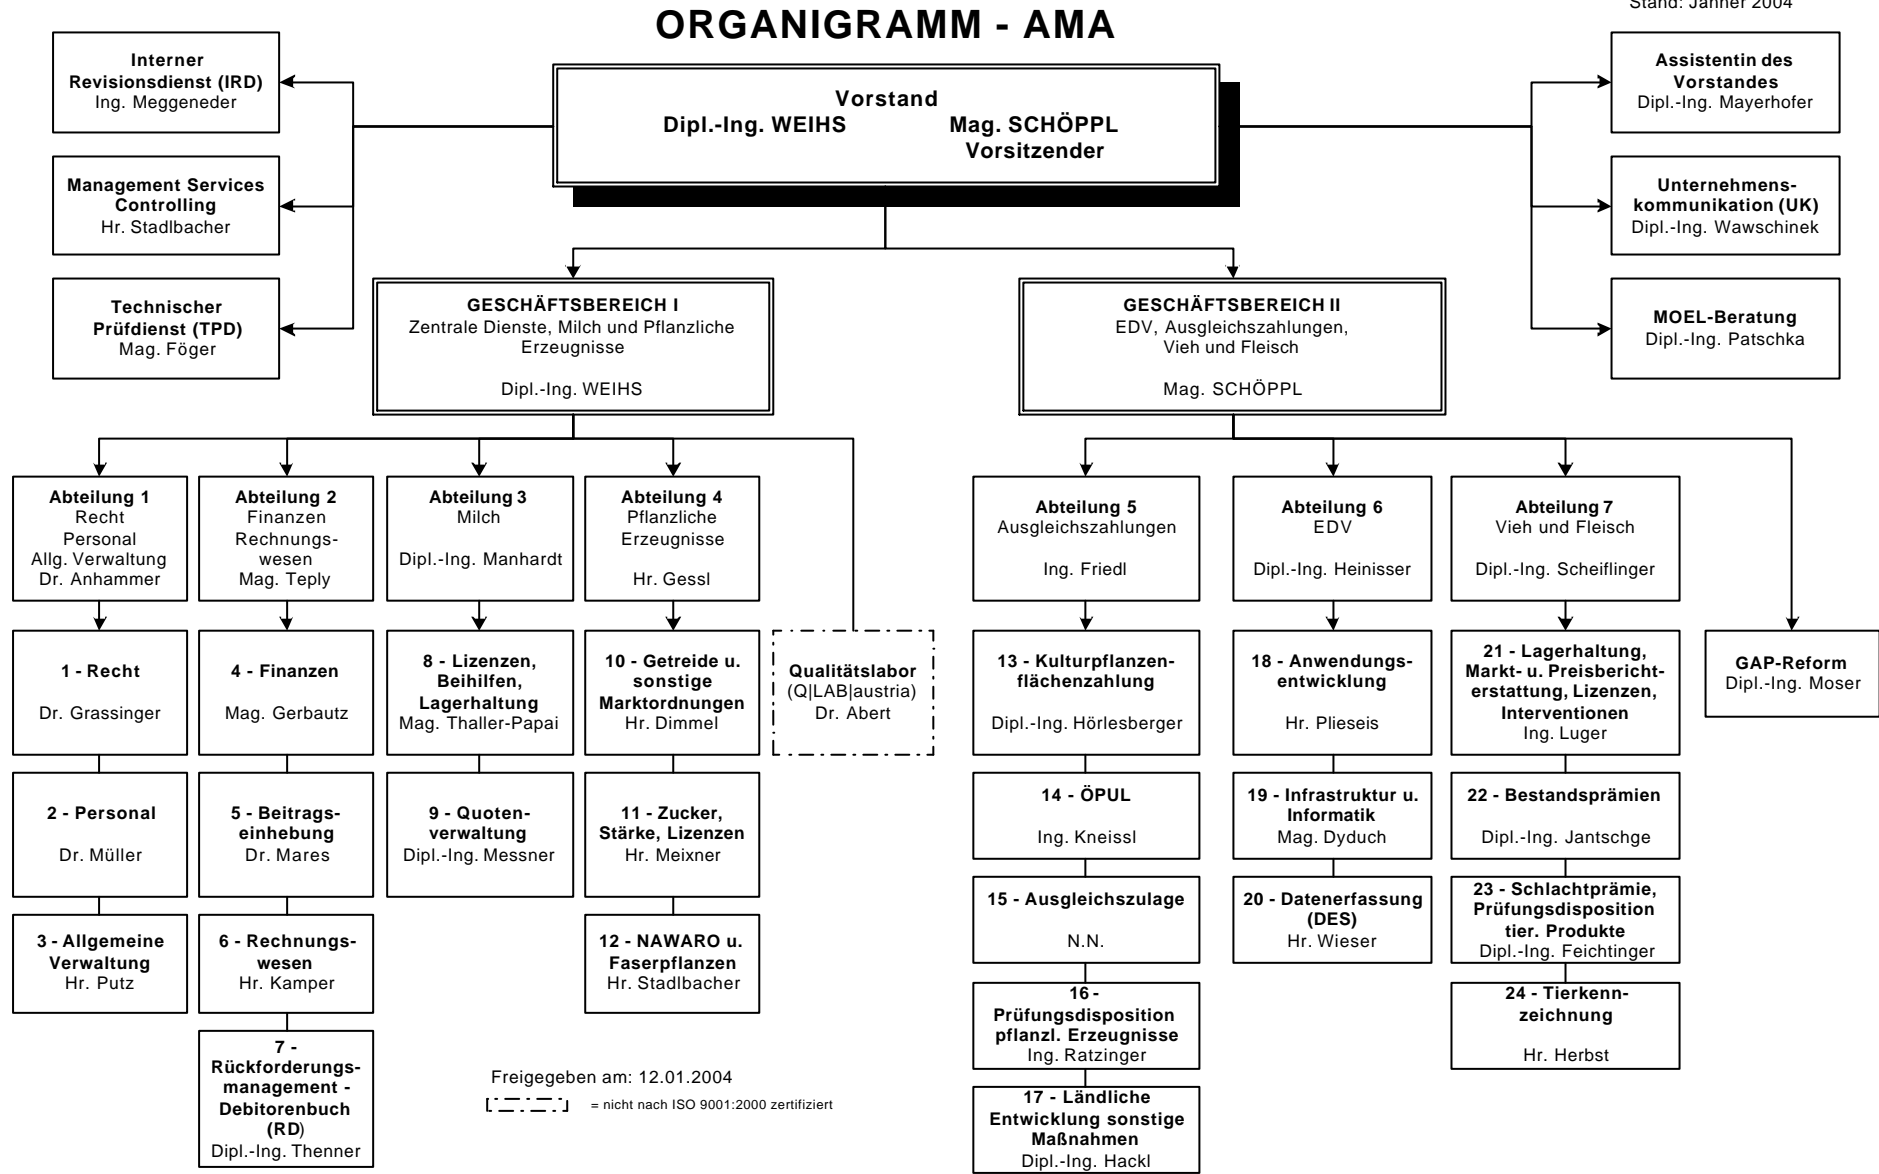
Stand: Jänner 2004

ORGANIGRAMM - AMA

Interner Revisionsdienst (IRD)
Ing. Meggeneder

Management Services Controlling
Hr. Stadlbacher

Technischer Prüfdienst (TPD)
Mag. Föger

Vorstand
Dipl.-Ing. WEIHS
Mag. SCHÖPPL
Vorsitzender

Assistentin des Vorstandes
Dipl.-Ing. Mayerhofer

Unternehmenskommunikation (UK)
Dipl.-Ing. Wawschinek

MOEL-Beratung
Dipl.-Ing. Patschka

GESCHÄFTSBEREICH I
Zentrale Dienste, Milch und Pflanzliche Erzeugnisse

Dipl.-Ing. WEIHS

GESCHÄFTSBEREICH II
EDV, Ausgleichszahlungen, Vieh und Fleisch

Mag. SCHÖPPL

Abteilung 1
Recht
Personal
Allg. Verwaltung
Dr. Anhammer

Abteilung 2
Finanzen
Rechnungswesen
Mag. Teply

Abteilung 3
Milch

Dipl.-Ing. Manhardt

Abteilung 4
Pflanzliche Erzeugnisse

Hr. Gessl

Abteilung 5
Ausgleichszahlungen

Ing. Friedl

Abteilung 6
EDV

Dipl.-Ing. Heinisser

Abteilung 7
Vieh und Fleisch

Dipl.-Ing. Scheiflinger

1 - Recht

Dr. Grassinger

4 - Finanzen

Mag. Gerbautz

8 - Lizenzen, Beihilfen, Lagerhaltung
Mag. Thaller-Papai

10 - Getreide u. sonstige Marktordnungen
Hr. Dimmel

Qualitätslabor
(Q|LAB|austria)
Dr. Abert

13 - Kulturpflanzenflächenzahlung

Dipl.-Ing. Hörlesberger

18 - Anwendungsentwicklung

Hr. Plieseis

21 - Lagerhaltung, Markt- u. Preisberichterstattung, Lizenzen, Interventionen
Ing. Luger

GAP-Reform
Dipl.-Ing. Moser

2 - Personal

Dr. Müller

5 - Beitragseinhebung
Dr. Mares

9 - Quotenverwaltung
Dipl.-Ing. Messner

11 - Zucker, Stärke, Lizenzen
Hr. Meixner

14 - ÖPUL

Ing. Kneissl

19 - Infrastruktur u. Informatik
Mag. Dyduch

22 - Bestandsprämien

Dipl.-Ing. Jantschge

3 - Allgemeine Verwaltung
Hr. Putz

6 - Rechnungswesen
Hr. Kamper

12 - NAWARO u. Faserpflanzen
Hr. Stadlbacher

15 - Ausgleichszulage

N.N.

20 - Datenerfassung (DES)
Hr. Wieser

23 - Schlachtprämie, Prüfungsdisposition tier. Produkte
Dipl.-Ing. Feichtinger

7 - Rückforderungsmanagement - Debitorenbuch (RD)
Dipl.-Ing. Thenner

Freigegeben am: 12.01.2004
= nicht nach ISO 9001:2000 zertifiziert

16 - Prüfungsdisposition pflanzl. Erzeugnisse
Ing. Ratzinger

17 - Ländliche Entwicklung sonstige Maßnahmen
Dipl.-Ing. Hackl

24 - Tierkennzeichnung

Hr. Herbst